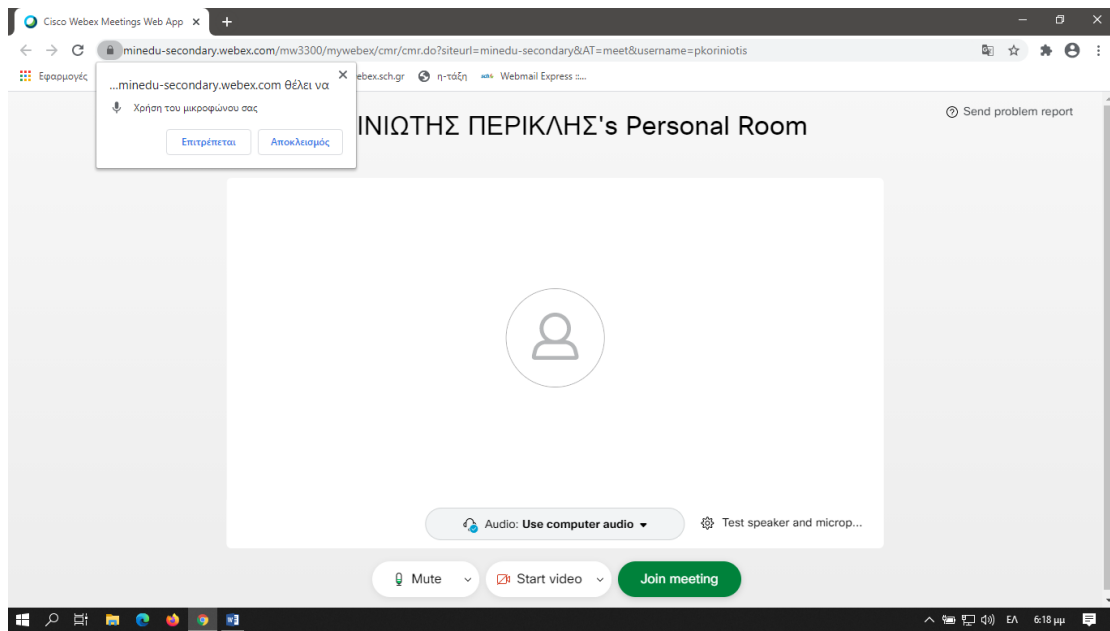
Cisco Webex Meetings Web App ×
+
minedu-secondary.webex.com/mw3300/mywebex/cmr/cmr.do?siteurl=minedu-secondary&AT=meet&username=pkoriniotis
Εφαρμογές
ebex.sch.gr
η-τάξη
Webmail Express ::...

...minedu-secondary.webex.com θέλει να
Χρήση του μικροφώνου σας
Επιτρέπεται
Αποκλεισμός

ΙΝΙΩΤΗΣ ΠΕΡΙΚΛΗΣ's Personal Room

Send problem report

Audio: Use computer audio
Test speaker and microp...

Mute
Start video
Join meeting

ΕΛ 6:18 μμ